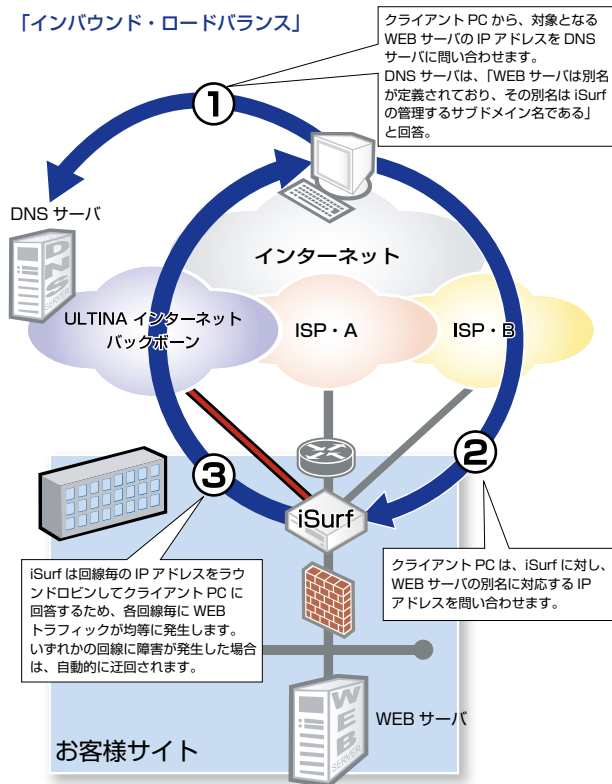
「インバウンド・ロードバランス」

クライアント PC から、対象となる WEB サーバの IP アドレスを DNS サーバに問い合わせます。
DNS サーバは、「WEB サーバは別名が定義されており、その別名は iSurf の管理するサブドメイン名である」と回答。

①

DNS サーバ

DNS SERVER

インターネット

ULTINA インターネット バックボーン

ISP・A

ISP・B

②

③

iSurf

iSurf は回線毎の IP アドレスをラウンドロビンしてクライアント PC に回答するため、各回線毎に WEB トラフィックが均等に発生します。いずれかの回線に障害が発生した場合は、自動的に迂回されます。

クライアント PC は、iSurf に対し、WEB サーバの別名に対応する IP アドレスを問い合わせます。

WEB サーバ

WEB SERVER

お客様サイト